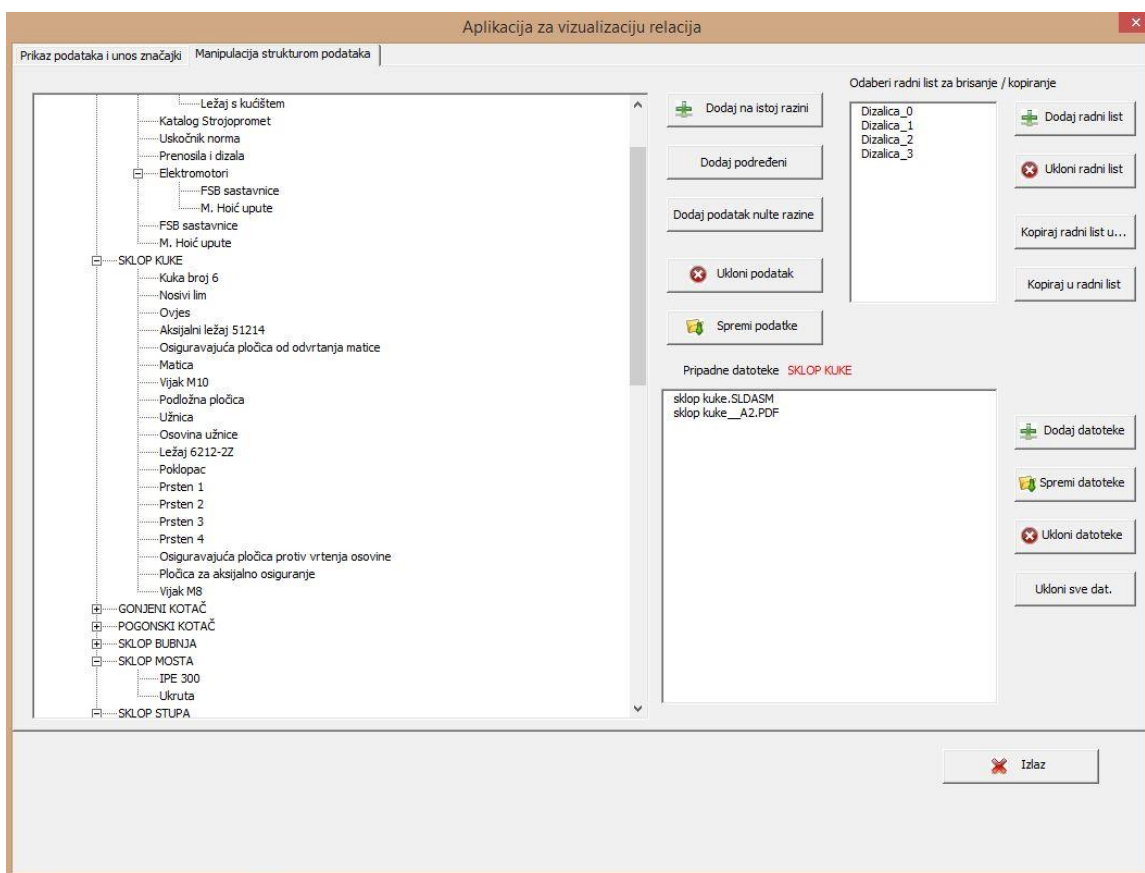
Aplikacija za vizualizaciju relacija

Prikaz podataka i unos značajki | Manipulacija strukturom podataka

Ležaj s kućištem
Katalog Strojopromet
Uskočnik norma
Prenosila i dizala
Elektromotori
FSB sastavnice
M. Hoić upute
FSB sastavnice
M. Hoić upute
SKLOP KUKE
Kuka broj 6
Nosivi lim
Ovjes
Aksijalni ležaj 51214
Osiguravajuća pločica od odvrtanja matice
Matica
Vijak M10
Podložna pločica
Užnica
Osovina užnice
Ležaj 6212-2Z
Poklopac
Prsten 1
Prsten 2
Prsten 3
Prsten 4
Osiguravajuća pločica protiv vrtenja osovine
Pločica za aksijalno osiguranje
Vijak M8
GONJENI KOTAČ
POGONSKI KOTAČ
SKLOP BUBNJA
SKLOP MOSTA
IPE 300
Ukruta
SKLOP STUPA

Dodaj na istoj razini

Dodaj podređeni

Dodaj podatak nulte razine

Ukloni podatak

Spremi podatke

Odaberi radni list za brisanje / kopiranje

Dizalica_0
Dizalica_1
Dizalica_2
Dizalica_3

Dodaj radni list

Ukloni radni list

Kopiraj radni list u...

Kopiraj u radni list

Pripadne datoteke SKLOP KUKE

sklop kuke.SLDASM
sklop kuke__A2.PDF

Dodaj datoteke

Spremi datoteke

Ukloni datoteke

Ukloni sve dat.

Izlaz